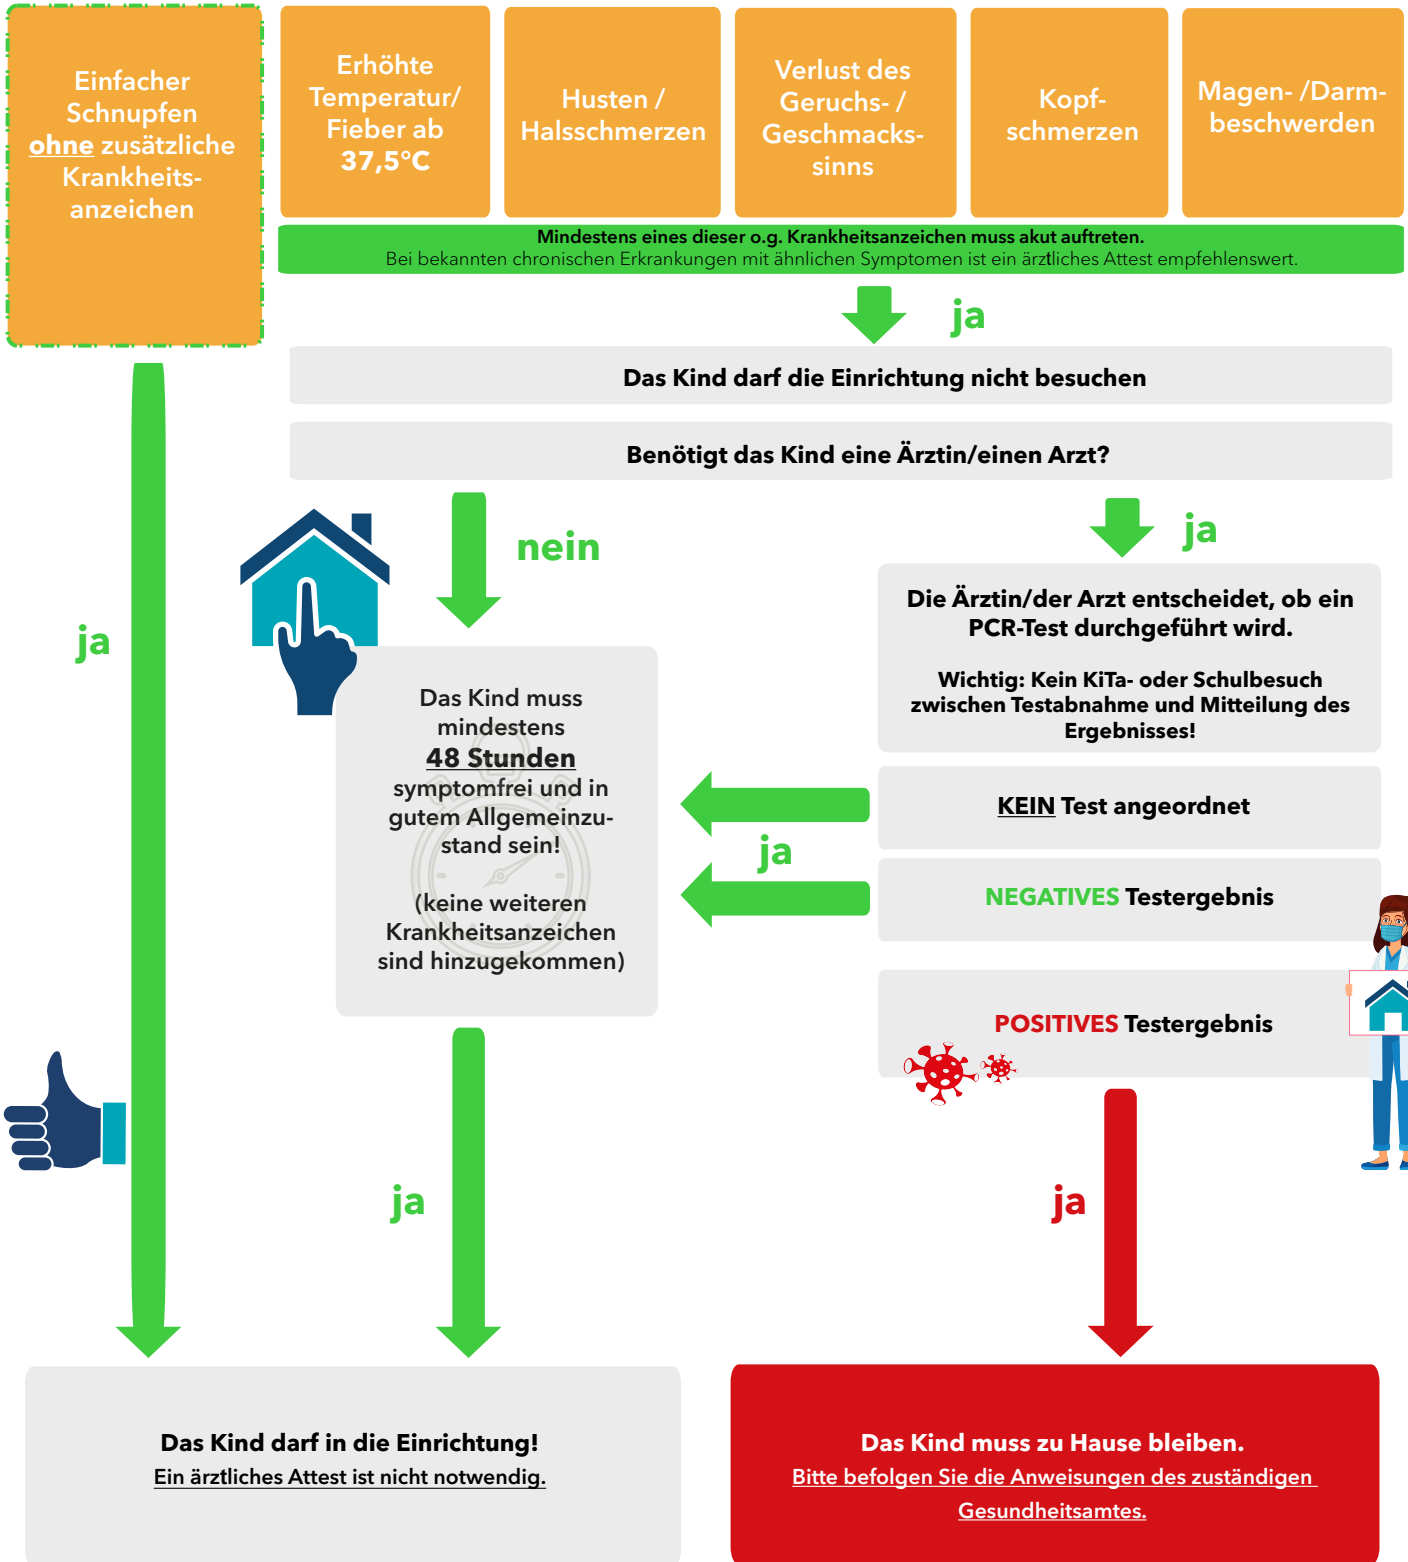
Einfacher Schnupfen ohne zusätzliche Krankheitsanzeichen

Erhöhte Temperatur/ Fieber ab 37,5°C

Husten / Halsschmerzen

Verlust des Geruchs- / Geschmackssinns

Kopfschmerzen

Magen- /Darmbeschwerden

Mindestens eines dieser o.g. Krankheitsanzeichen muss akut auftreten.
Bei bekannten chronischen Erkrankungen mit ähnlichen Symptomen ist ein ärztliches Attest empfehlenswert.

ja

Das Kind darf die Einrichtung nicht besuchen

Benötigt das Kind eine Ärztin/einen Arzt?

nein

ja

ja

Die Ärztin/der Arzt entscheidet, ob ein PCR-Test durchgeführt wird.

Wichtig: Kein KiTa- oder Schulbesuch zwischen Testabnahme und Mitteilung des Ergebnisses!

Das Kind muss mindestens 48 Stunden symptomfrei und in gutem Allgemeinzustand sein!

(keine weiteren Krankheitsanzeichen sind hinzugekommen)

KEIN Test angeordnet

ja

NEGATIVES Testergebnis

POSITIVES Testergebnis

ja

ja

Das Kind darf in die Einrichtung!
Ein ärztliches Attest ist nicht notwendig.

Das Kind muss zu Hause bleiben.
Bitte befolgen Sie die Anweisungen des zuständigen Gesundheitsamtes.